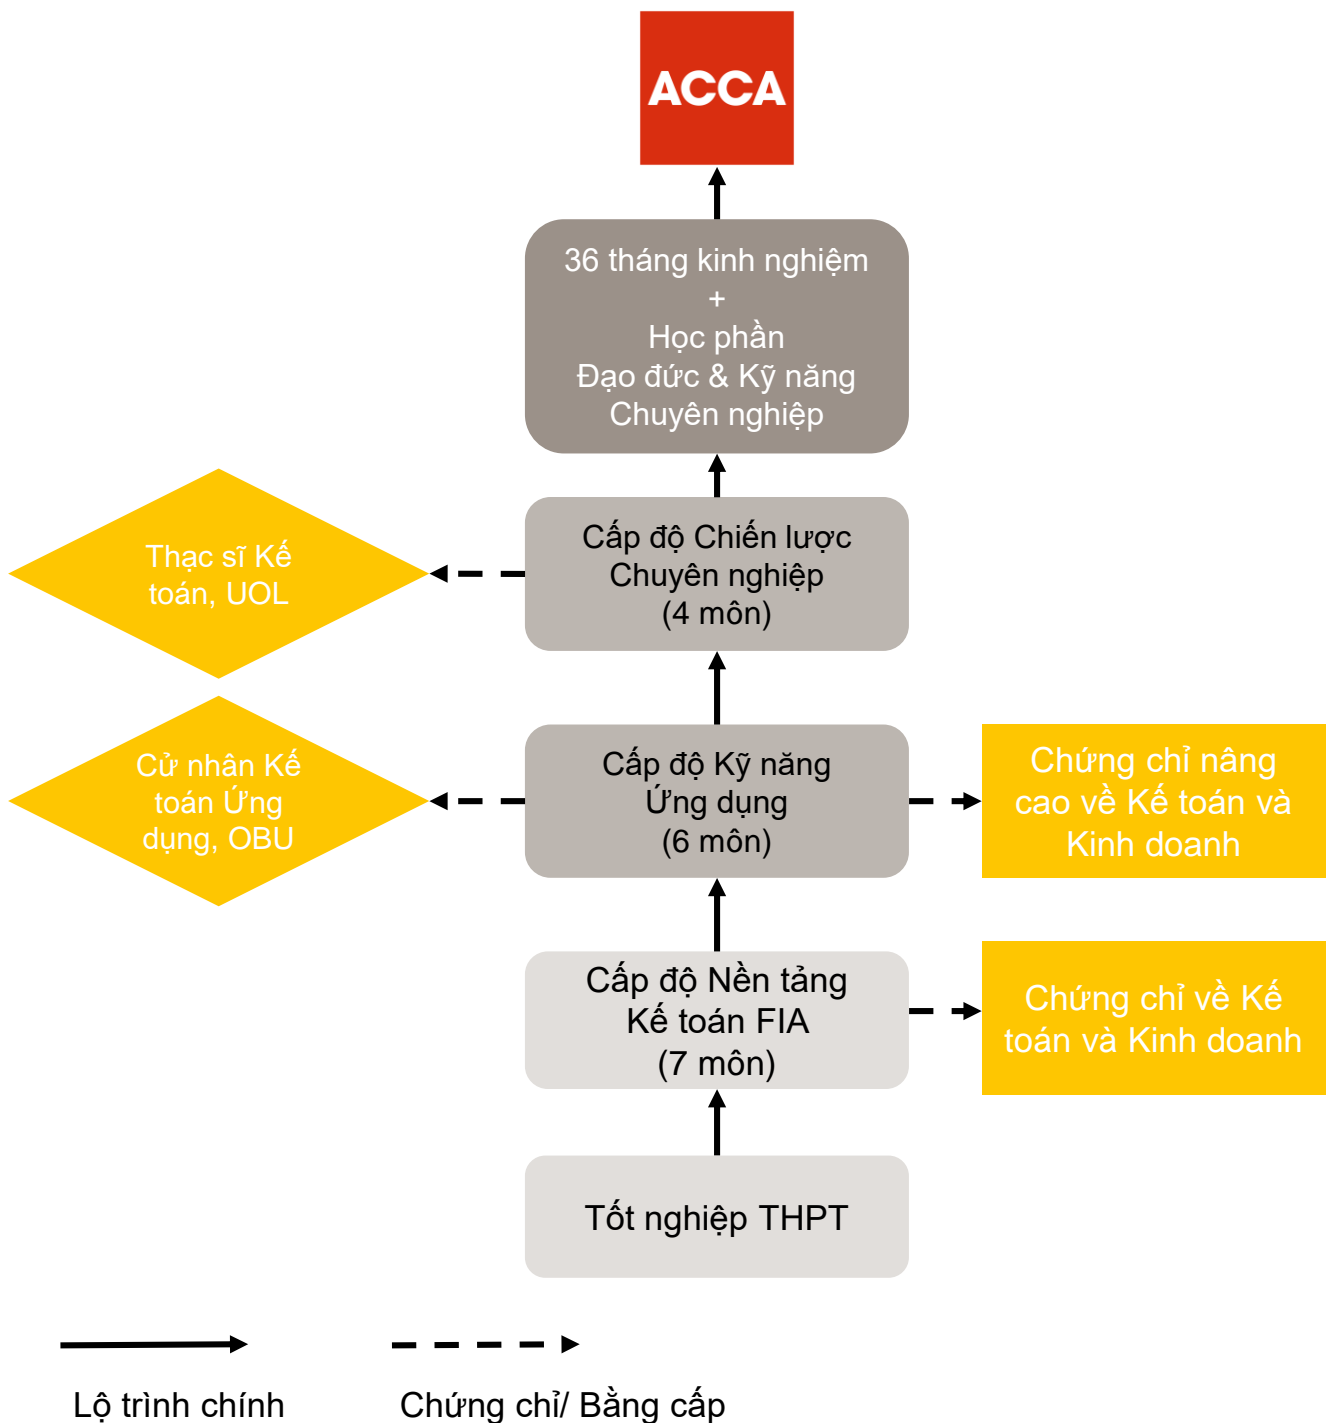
ACCA

36 tháng kinh nghiệm
+
Học phần
Đạo đức & Kỹ năng
Chuyên nghiệp

Thạc sĩ Kế toán, UOL

Cấp độ Chiến lược
Chuyên nghiệp
(4 môn)

Cử nhân Kế toán Ứng dụng, OBU

Cấp độ Kỹ năng
Ứng dụng
(6 môn)

Chứng chỉ nâng cao về Kế toán và Kinh doanh

Cấp độ Nền tảng
Kế toán FIA
(7 môn)

Chứng chỉ về Kế toán và Kinh doanh

Tốt nghiệp THPT

Lộ trình chính

Chứng chỉ/ Bằng cấp